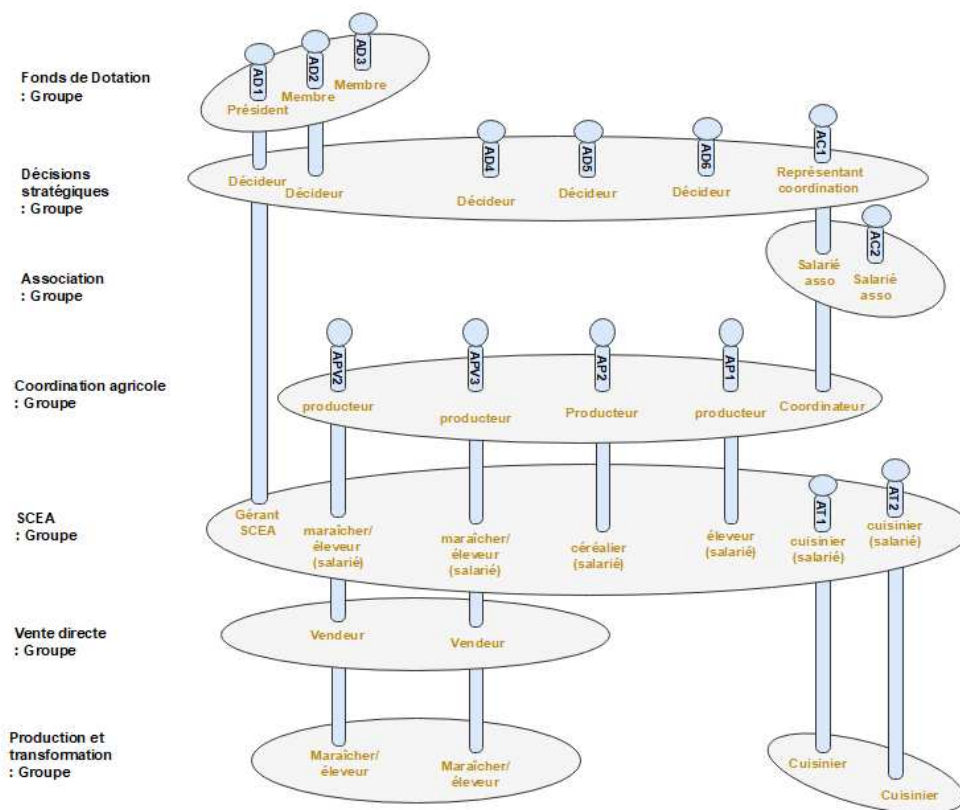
Fonds de Dotation
: Groupe

AD1
AD2
AD3
Président
Membre
Membre

Décisions stratégiques
: Groupe

Décideur
Décideur
AD4
Décideur
AD5
Décideur
AD6
Décideur
AC1
Représentant coordination

Association
: Groupe

AC2
Salarié asso
Salarié asso

Coordination agricole
: Groupe

APV2
producteur
APV3
producteur
AP2
Producteur
AP1
producteur
Coordinateur

SCEA
: Groupe

Gérant SCEA
maraîcher/ éleveur (salarié)
maraîcher/ éleveur (salarié)
céréalier (salarié)
éleveur (salarié)
AT1
cuisinier (salarié)
AT2
cuisinier (salarié)

Vente directe
: Groupe

Vendeur
Vendeur

Production et transformation
: Groupe

Maraîcher/ éleveur
Maraîcher/ éleveur
Cuisinier
Cuisinier